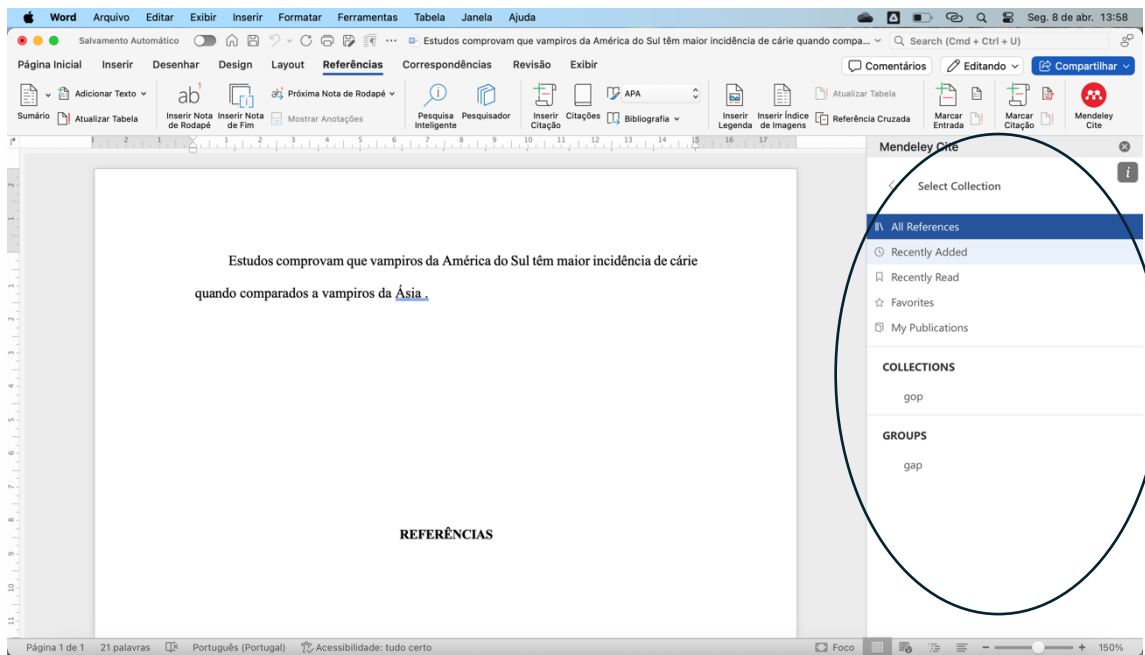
Word Arquivo Editar Exibir Inserir Formatar Ferramentas Tabela Janela Ajuda Seg. 8 de abr. 13:58

Salvamento Automático Estudos comprovam que vampiros da América do Sul têm maior incidência de cárie quando compa... Search (Cmd + Ctrl + U)

Página Inicial Inserir Desenhar Design Layout Referências Correspondências Revisão Exibir Comentários Editando Compartilhar

Sumário Adicionar Texto Atualizar Tabela Inserir Nota de Rodapé Inserir Nota de Fim Próxima Nota de Rodapé Mostrar Anotações Pesquisa Inteligente Pesquisador Inserir Citação Citações APA Bibliografia Inserir Legenda Inserir Índice de Imagens Atualizar Tabela Referência Cruzada Marcar Entrada Marcar Citação Mendeley Cite

Estudos comprovam que vampiros da América do Sul têm maior incidência de cárie quando comparados a vampiros da Ásia .

REFERÊNCIAS

Mendeley Cite

Select Collection

All References
Recently Added
Recently Read
Favorites
My Publications

COLLECTIONS
gop

GROUPS
gap

Página 1 de 1 21 palavras Português (Portugal) Acessibilidade: tudo certo Foco 150%